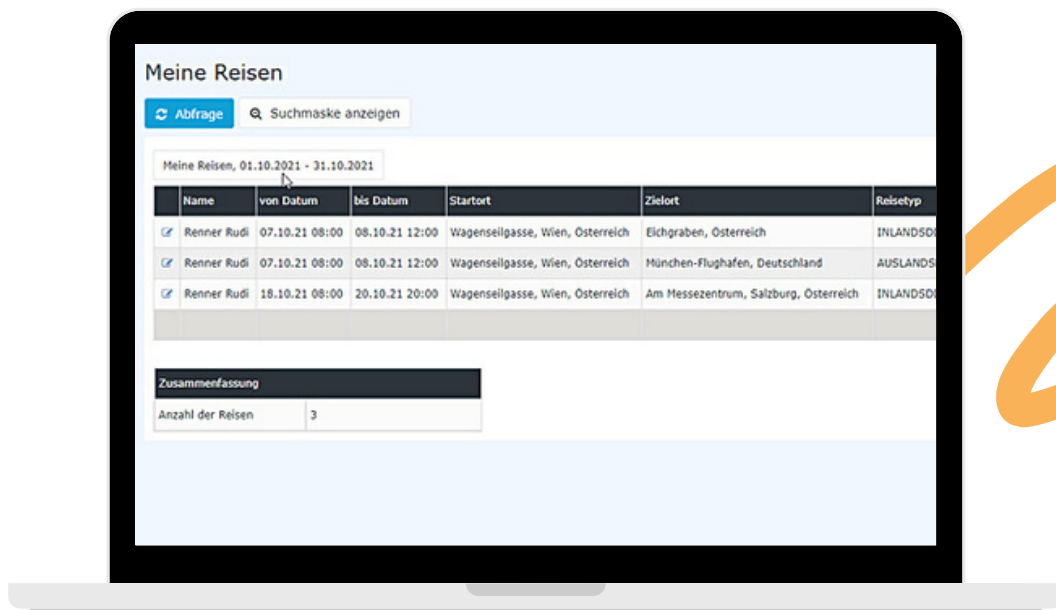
Meine Reisen

Abfrage

Suchmaske anzeigen

Meine Reisen, 01.10.2021 - 31.10.2021

| | Name | von Datum | bis Datum | Startort | Zielort | Reisetyp |
|---|---|---|---|---|---|---|
| | Renner Rudi | 07.10.21 08:00 | 08.10.21 12:00 | Wagenseilgasse, Wien, Österreich | Eichgraben, Österreich | INLANDSD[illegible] |
| | Renner Rudi | 07.10.21 08:00 | 08.10.21 12:00 | Wagenseilgasse, Wien, Österreich | München-Flughafen, Deutschland | AUSLANDS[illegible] |
| | Renner Rudi | 18.10.21 08:00 | 20.10.21 20:00 | Wagenseilgasse, Wien, Österreich | Am Messezentrum, Salzburg, Österreich | INLANDSD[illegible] |

| Zusammenfassung | |
|---|---|
| Anzahl der Reisen | 3 |